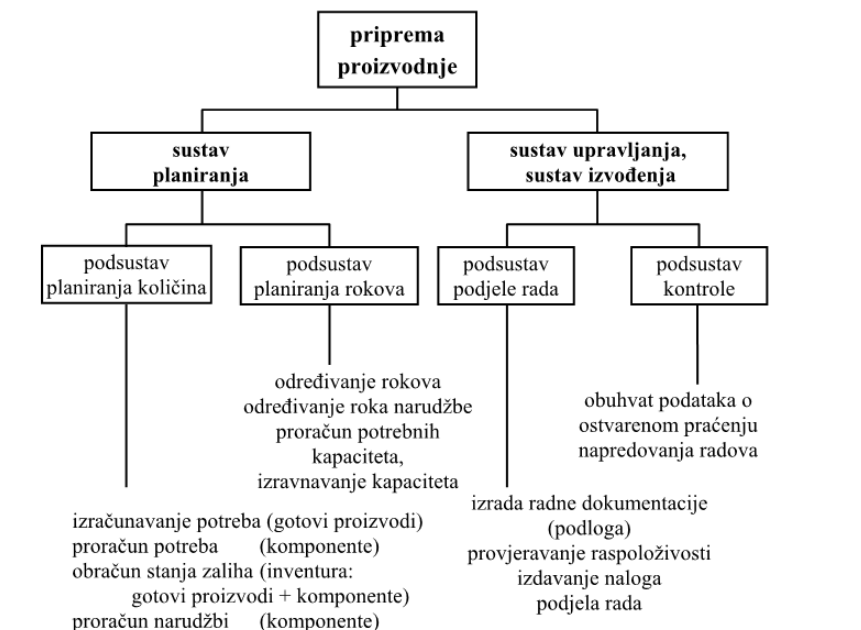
priprema proizvodnje

sustav planiranja

sustav upravljanja, sustav izvođenja

podsustav planiranja količina

podsustav planiranja rokova

podsustav podjele rada

podsustav kontrole

određivanje rokova
određivanje roka narudžbe
proračun potrebnih kapaciteta,
izravnavanje kapaciteta

obuhvat podataka o ostvarenom praćenju napredovanja radova

izračunavanje potreba (gotovi proizvodi)
proračun potreba (komponente)
obračun stanja zaliha (inventura: gotovi proizvodi + komponente)
proračun narudžbi (komponente)

izrada radne dokumentacije (podloga)
provjeravanje raspoloživosti
izdavanje naloga
podjela rada